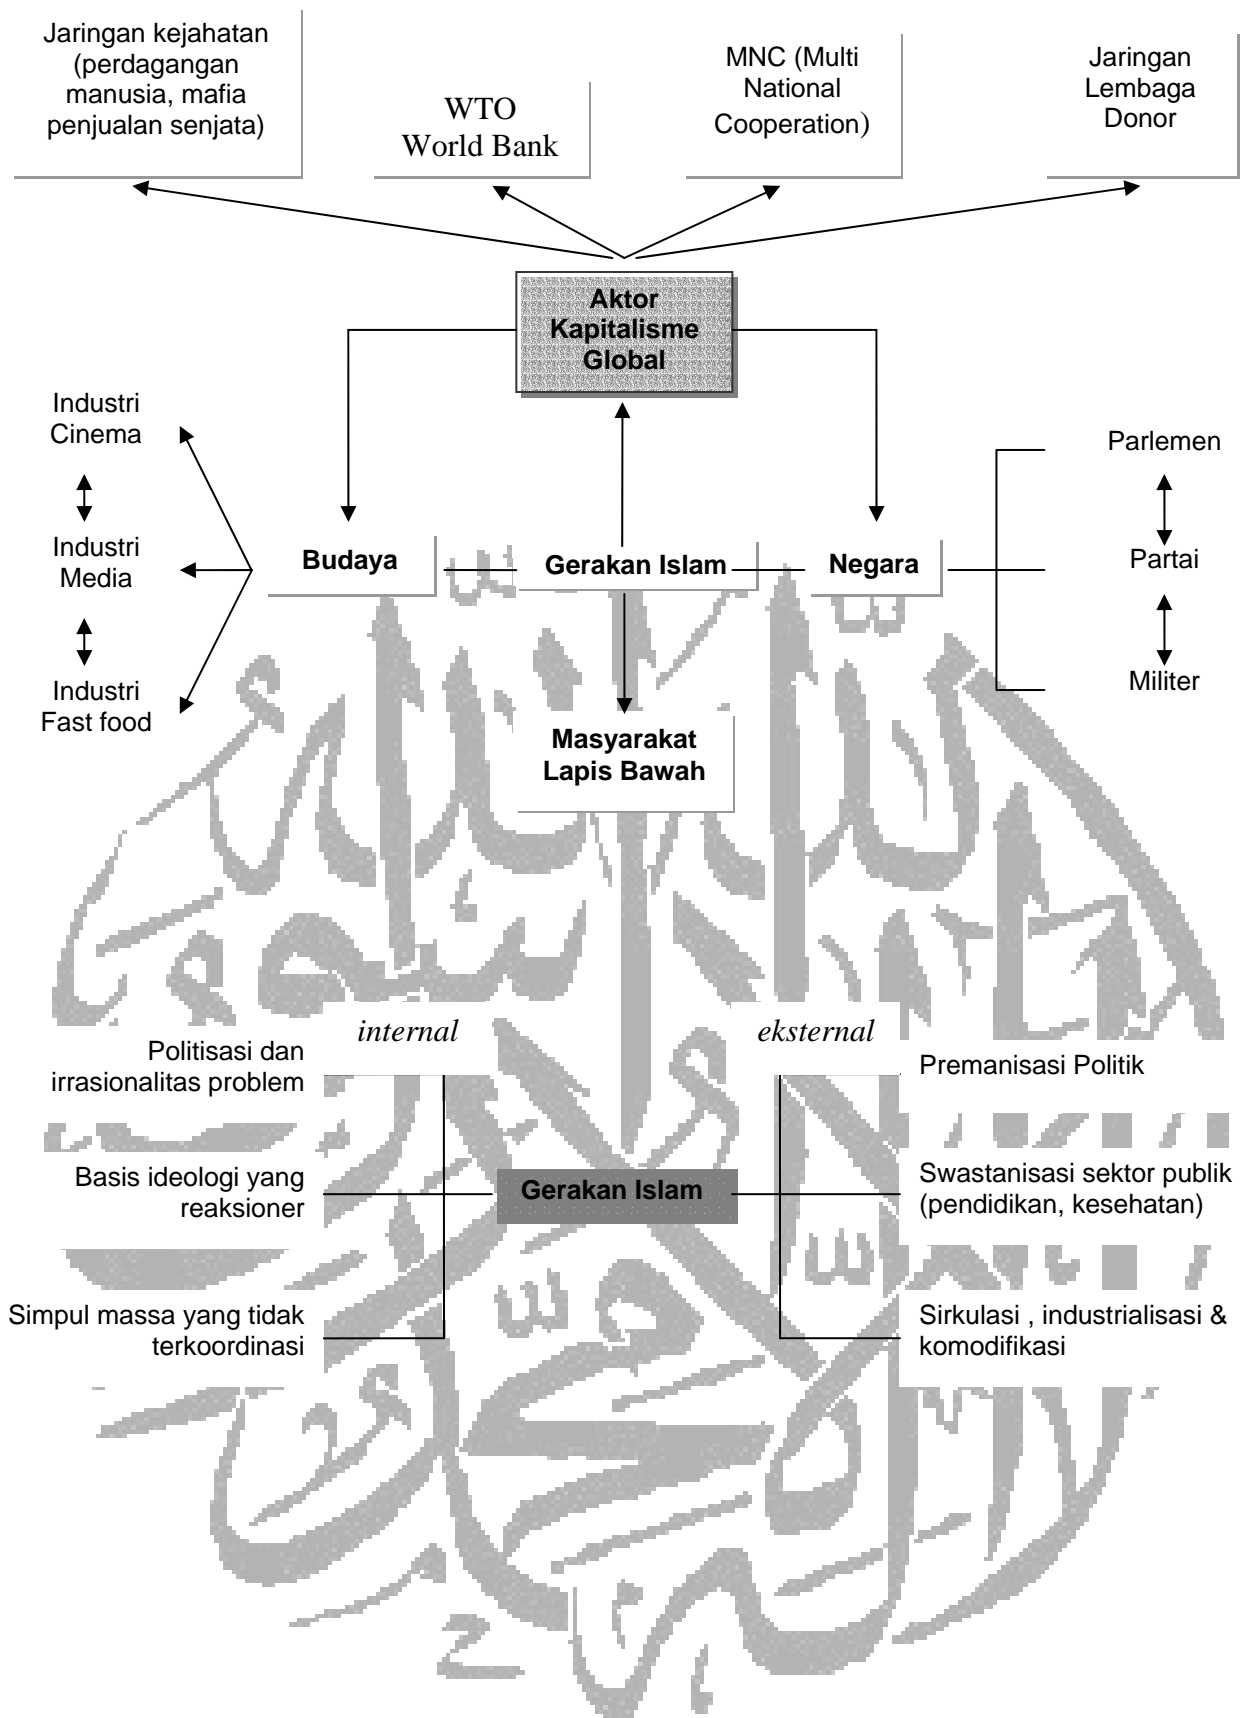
Jaringan kejahatan (perdagangan manusia, mafia penjualan senjata)

WTO
World Bank

MNC (Multi National Cooperation)

Jaringan Lembaga Donor

Aktor Kapitalisme Global

Industri Cinema

Industri Media

Industri Fast food

Budaya

Gerakan Islam

Negara

Parlemen

Partai

Militer

Masyarakat Lapis Bawah

*internal*

*eksternal*

Politisasi dan irrasionalitas problem

Basis ideologi yang reaksioner

Simpul massa yang tidak terkoordinasi

Gerakan Islam

Premanisasi Politik

Swastanisasi sektor publik (pendidikan, kesehatan)

Sirkulasi , industrialisasi & komodifikasi